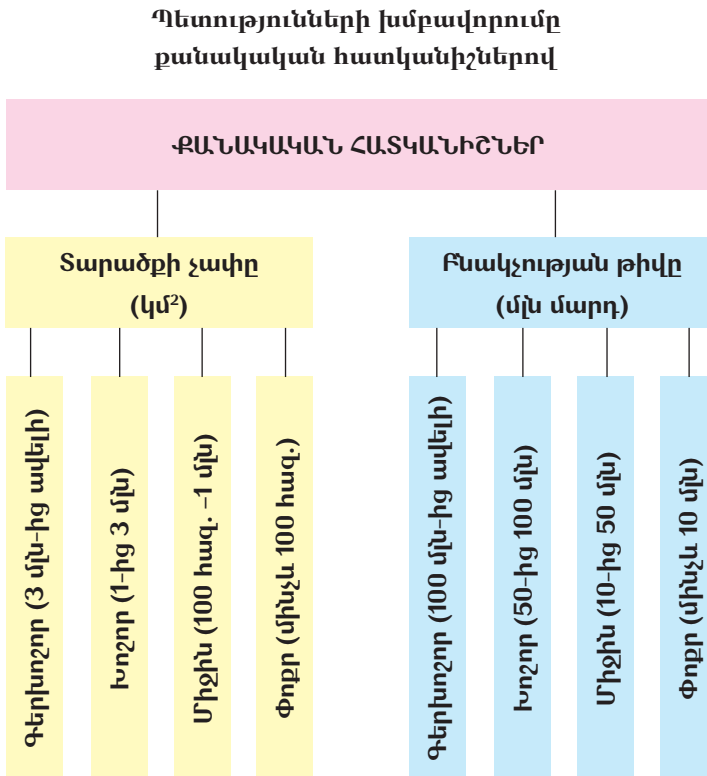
Պետությունների խմբավորումը քանակական հատկանիշներով

ՔԱՆԱԿԱԿԱՆ ՀԱՏԿԱՆԻՇՆԵՐ

Տարածքի չափը (կմ$^2$)

Բնակչության թիվը (մլն մարդ)

Գերխոշոր (3 մլն-ից ավելի)

Խոշոր (1-ից 3 մլն)

Միջին (100 հազ. -1 մլն)

Փոքր (մինչև 100 հազ.)

Գերխոշոր (100 մլն-ից ավելի)

Խոշոր (50-ից 100 մլն)

Միջին (10-ից 50 մլն)

Փոքր (մինչև 10 մլն)